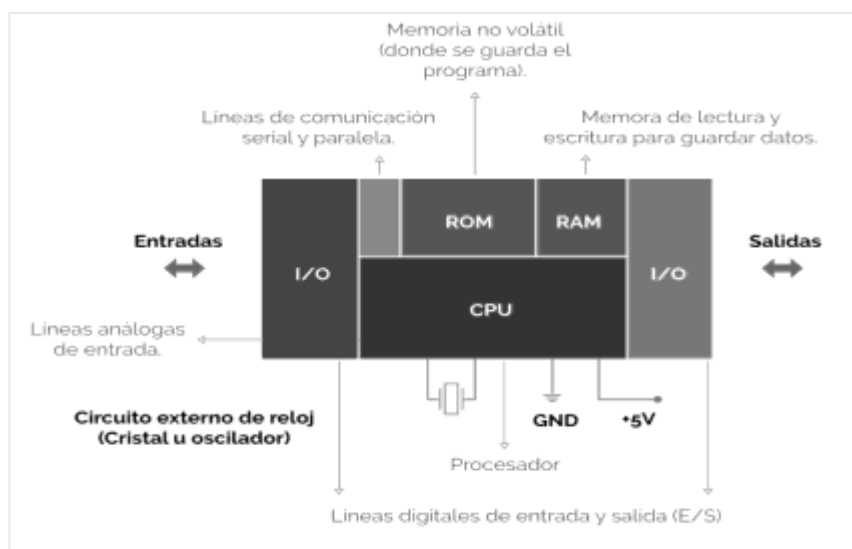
Memoria no volátil (donde se guarda el programa).

Lineas de comunicación serial y paralela.

Memora de lectura y escritura para guardar datos.

ROM

RAM

Entradas

I/O

CPU

I/O

Salidas

Lineas análogas de entrada.

Circuito externo de reloj (Cristal u oscilador)

GND

+5V

Procesador

Lineas digitales de entrada y salida (E/S)